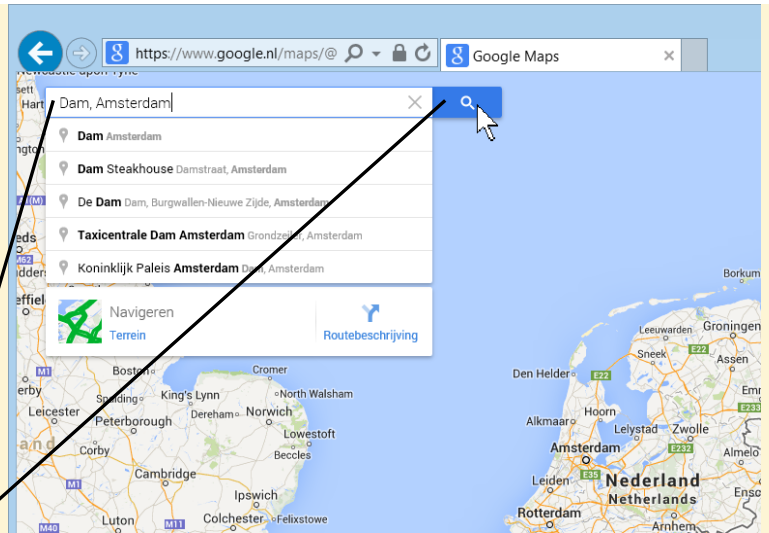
https://www.google.nl/maps/@

Google Maps

Newcastle upon Tyne

Dam, Amsterdam

Dam Amsterdam

Dam Steakhouse Damstraat, Amsterdam

De Dam Dam, Burgwallen-Nieuwe Zijde, Amsterdam

Taxicentrale Dam Amsterdam Grondzeiler, Amsterdam

Koninklijk Paleis Amsterdam Dam, Amsterdam

Navigeren

Terrein

Routebeschrijving

Hart

Leeds

M62

Sheffield

Borkum

Leeuwarden

Groningen

Sneek

E22

Den Helder

E22

Cromer

Boston

North Walsham

King's Lynn

Dereham

Norwich

Leicester

Peterborough

Lowestoft

Beccles

Corby

Cambridge

Ipswich

Colchester

Felixstowe

Luton

M11

M40

M1

Hoorn

Lelystad

Zwolle

Almelo

E232

E233

Amsterdam

E35

Leiden

Nederland

Netherlands

Enschede

Amsterdam

Rotterdam

Arnhem